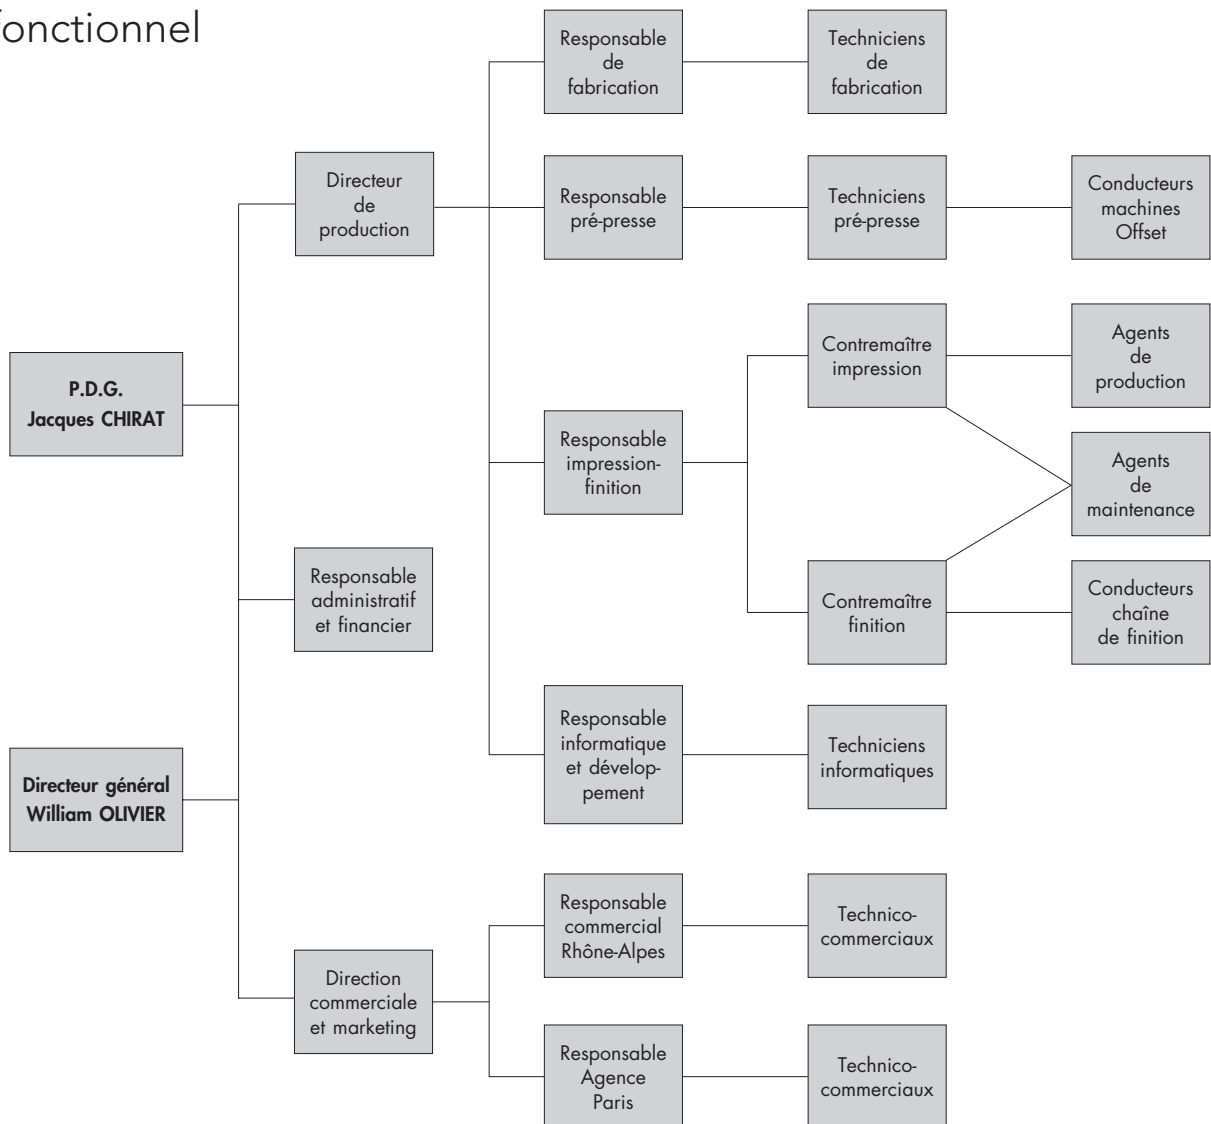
onctionnel

P.D.G.
Jacques CHIRAT

Directeur général
William OLIVIER

Directeur de production

Responsable administratif et financier

Direction commerciale et marketing

Responsable de fabrication

Techniciens de fabrication

Responsable pré-presse

Techniciens pré-presse

Conducteurs machines Offset

Responsable impression-finition

Contremaître impression

Agents de production

Agents de maintenance

Contremaître finition

Conducteurs chaîne de finition

Responsable informatique et développement

Techniciens informatiques

Responsable commercial Rhône-Alpes

Technico-commerciaux

Responsable Agence Paris

Technico-commerciaux